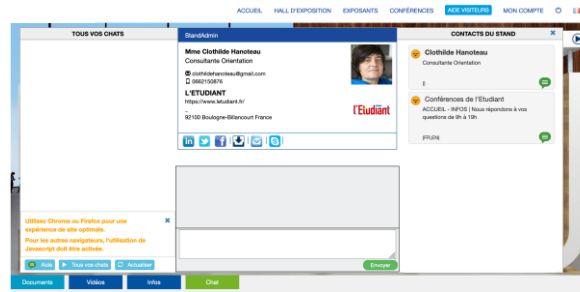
ACCUEIL HALL D'EXPOSITION EXPOSANTS CONFÉRENCES AIDE VISITEURS MON COMPTE

TOUS VOS CHATS

StandAdmin

Mme Clothilde Hanoteau
Consultante Orientation

clothildehanoteau@gmail.com
0662150876

L'ETUDIANT
https://www.letudiant.fr/

92100 Boulogne-Billancourt France

l'Etudiant

CONTACTS DU STAND

Clothilde Hanoteau
Consultante Orientation

Conférences de l'Etudiant
ACCUEIL - INFOS | Nous répondons à vos questions de 9h à 19h

[FIUPA]

Utilisez Chrome ou Firefox pour une expérience de site optimale.
Pour les autres navigateurs, l'utilisation de Javascript doit être activée.

Aide Tous vos chats Actualiser

Envoyer

Documents Vidéos Infos Chat